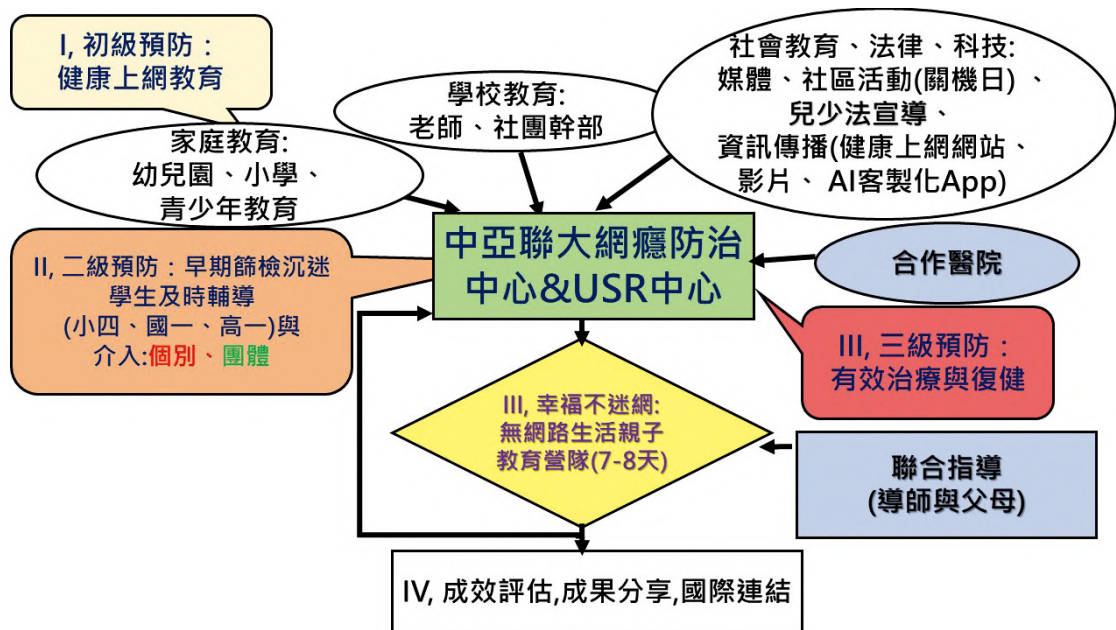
I, 初級預防：
健康上網教育

家庭教育:
幼兒園、小學、
青少年教育

學校教育:
老師、社團幹部

社會教育、法律、科技:
媒體、社區活動(關機日) 、
兒少法宣導、
資訊傳播(健康上網網站、
影片、 AI客製化App)

中亞聯大網癮防治
中心&USR中心

合作醫院

II, 二級預防：早期篩檢沉迷
學生及時輔導
(小四、國一、高一)與
介入:個別、團體

III, 三級預防：
有效治療與復健

III, 幸福不迷網:
無網路生活親子
教育營隊(7-8天)

聯合指導
(導師與父母)

IV, 成效評估,成果分享,國際連結